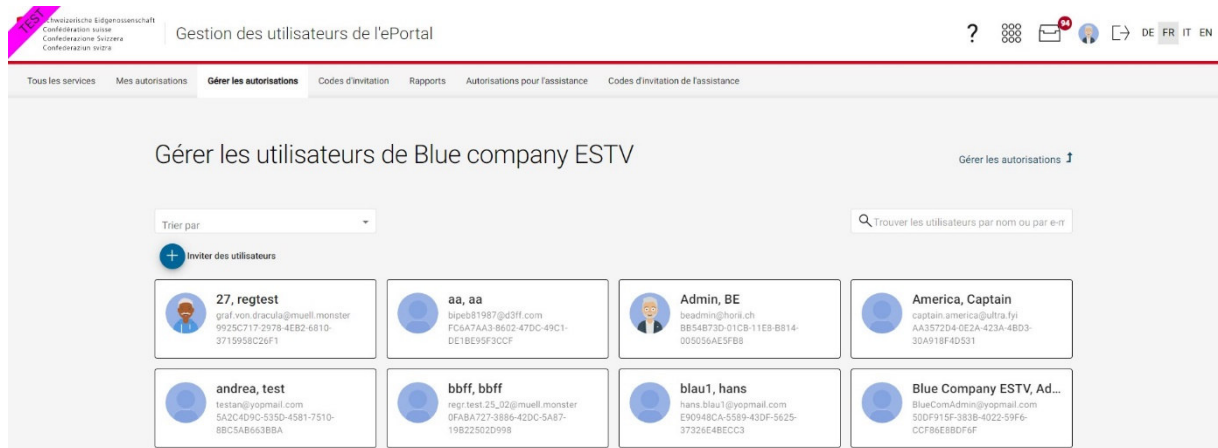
TEST
Schweizerische Eidgenossenschaft
Confédération suisse
Confederazione Svizzera
Confederaziun svizra

Gestion des utilisateurs de l'ePortal

? 94 DE FR IT EN

Tous les services | Mes autorisations | Gérer les autorisations | Codes d'invitation | Rapports | Autorisations pour l'assistance | Codes d'invitation de l'assistance

Gérer les utilisateurs de Blue company ESTV

Gérer les autorisations

Trier par

Trouver les utilisateurs par nom ou par e-m

Inviter des utilisateurs

27, regtest
graf.von.dracula@muell.monster
9925C717-2978-4EB2-6810-3715958C26F1

aa, aa
bipeb81987@d3ff.com
FC6A7AA3-8602-47DC-49C1-DE1BE95F3CCF

Admin, BE
beadmin@horii.ch
BB54B73D-01CB-11E8-B814-005056AE5FB8

America, Captain
captain.america@ultra.fyi
AA3572D4-0E2A-423A-4BD3-30A918F4D531

andrea, test
testan@yopmail.com
5A2C4D9C-535D-4581-7510-8BC5AB663BBA

bbff, bbff
regr.test.25_02@muell.monster
0FABA727-3886-42DC-5A87-19B22502D998

blau1, hans
hans.blau1@yopmail.com
E90948CA-5589-43DF-5625-37326E4BECC3

Blue Company ESTV, Ad...
BlueComAdmin@yopmail.com
50DF915F-383B-4022-59F6-CCF86E8BDF6F